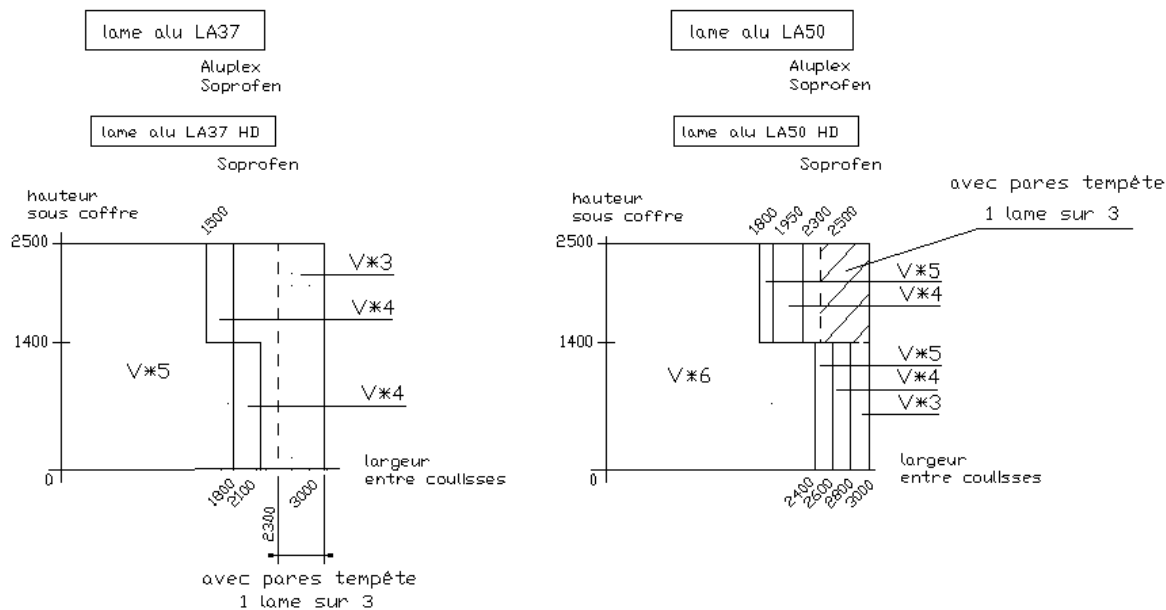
lame alu LA37

Aluplex
Soprofen

lame alu LA37 HD

Soprofen

hauteur
sous coffre

1500

2500

V∗3

V∗4

1400

V∗5

V∗4

0

largeur
entre coulisses

1800 2100 3000

2300

avec pares tempête
1 lame sur 3

lame alu LA50

Aluplex
Soprofen

lame alu LA50 HD

Soprofen

avec pares tempête
1 lame sur 3

hauteur
sous coffre

1800 1950 2300 2500

2500

V∗5

V∗4

1400

V∗5

V∗6

V∗4

V∗3

0

largeur
entre coulisses

2400 2600 2800 3000